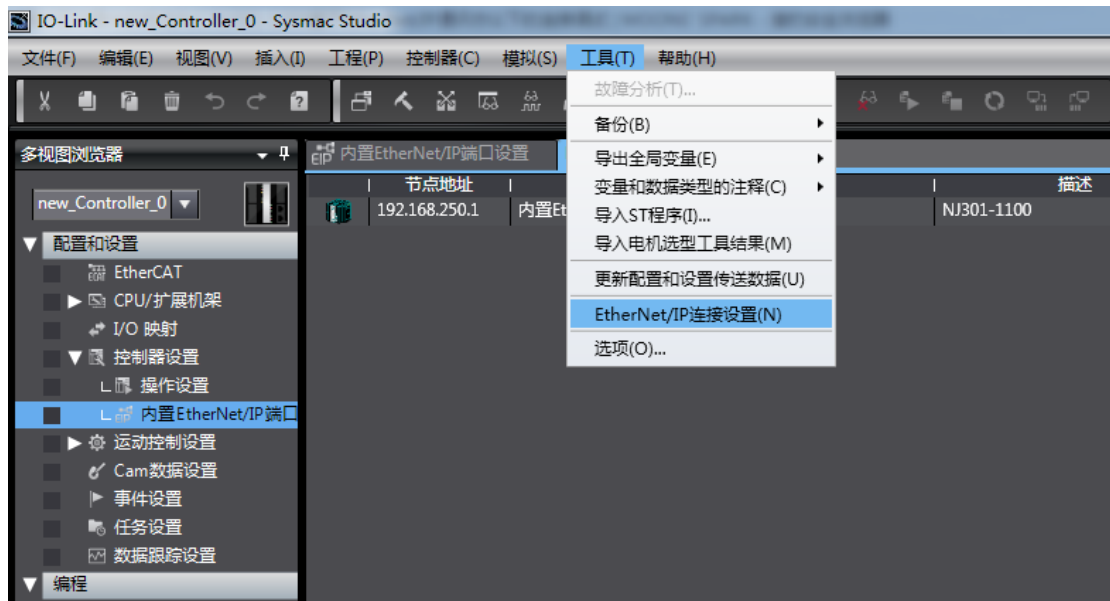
IO-Link - new_Controller_0 - Sysmac Studio

文件(F) 编辑(E) 视图(V) 插入(I) 工程(P) 控制器(C) 模拟(S) 工具(T) 帮助(H)

多视图浏览器

new_Controller_0

配置和设置
EtherCAT
CPU/扩展机架
I/O 映射
控制器设置
操作设置
内置EtherNet/IP端口
运动控制设置
Cam数据设置
事件设置
任务设置
数据跟踪设置
编程

内置EtherNet/IP端口设置

| 节点地址 | | 描述 |
|---|---|---|
| 192.168.250.1 | 内置Et | NJ301-1100 |

故障分析(T)...
备份(B)
导出全局变量(E)
变量和数据类型的注释(C)
导入ST程序(I)...
导入电机选型工具结果(M)
更新配置和设置传送数据(U)
EtherNet/IP连接设置(N)
选项(O)...